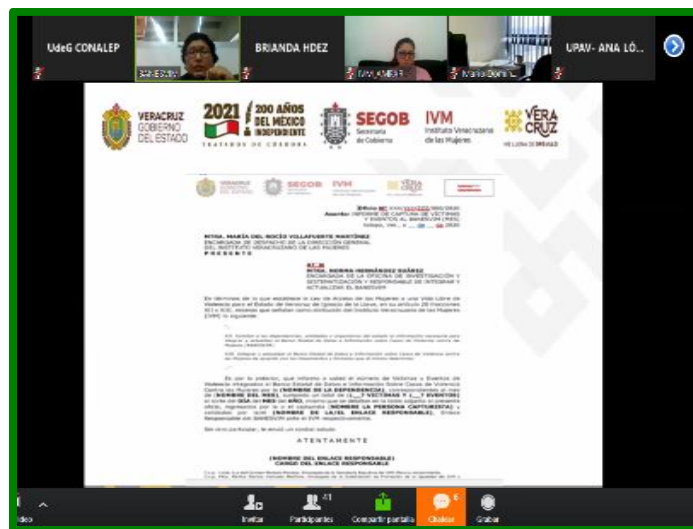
UdeG CONALEP

BRIANDA HDEZ

UPAV- ANA LÓ...

VERACRUZ GOBIERNO DEL ESTADO

2021 200 AÑOS DEL MÉXICO INDEPENDIENTE

TRATADOS DE CÓRDOBA

SEGOB Secretaría de Gobierno

IVM Instituto Veracruzano de las Mujeres

VERACRUZ

Oficio Nº: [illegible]
Asunto: INFORME DE CAPTURA DE VÍCTIMAS Y EVENTOS AL BANESVIM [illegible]

MTRA. MARÍA DEL ROCÍO VILLAFUERTE MARTÍNEZ
ENCARGADA DE DESPACHO DE LA DIRECCIÓN GENERAL DEL INSTITUTO VERACRUZANO DE LAS MUJERES
PRESENTE

AT'N
MTRA. NORMA HERNÁNDEZ SUÁREZ
ENCARGADA DE LA OFICINA DE INVESTIGACIÓN Y SISTEMATIZACIÓN Y RESPONSABLE DE INTEGRAR Y ACTUALIZAR EL BANESVIM

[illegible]

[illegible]

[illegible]

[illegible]

ATENTAMENTE

(NOMBRE DEL ENLACE RESPONSABLE)
CARGO DEL ENLACE RESPONSABLE

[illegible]

Invitar

Participantes 41

Compartir pantalla

Chatear 6

Grabar